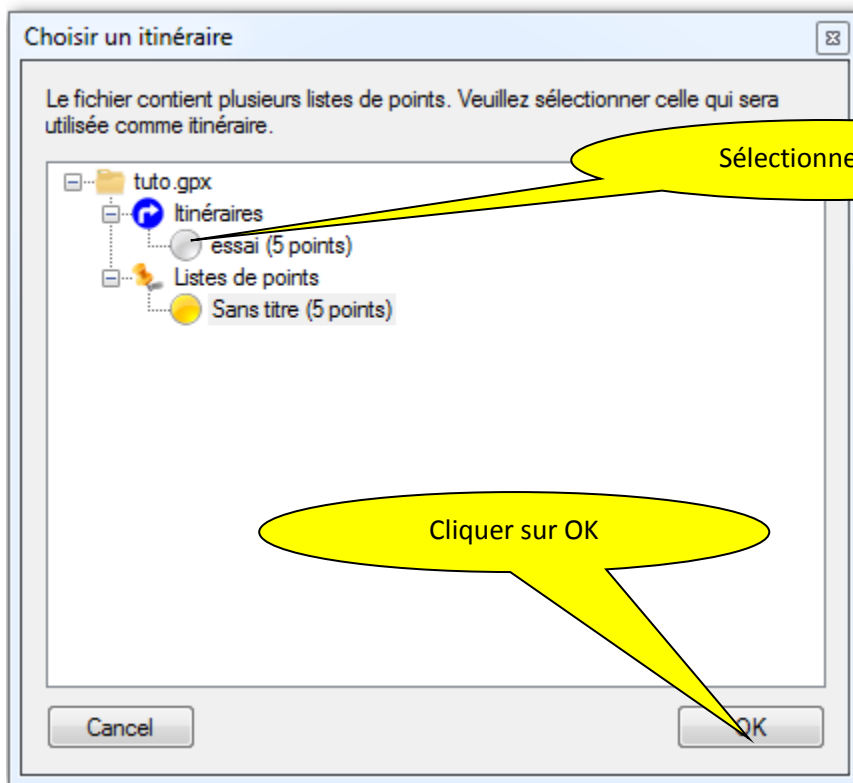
Choisir un itinéraire

Le fichier contient plusieurs listes de points. Veuillez sélectionner celle qui sera utilisée comme itinéraire.

Sélectionne

tuto.gpx

Itinéraires

essai (5 points)

Listes de points

Sans titre (5 points)

Cliquer sur OK

Cancel

OK